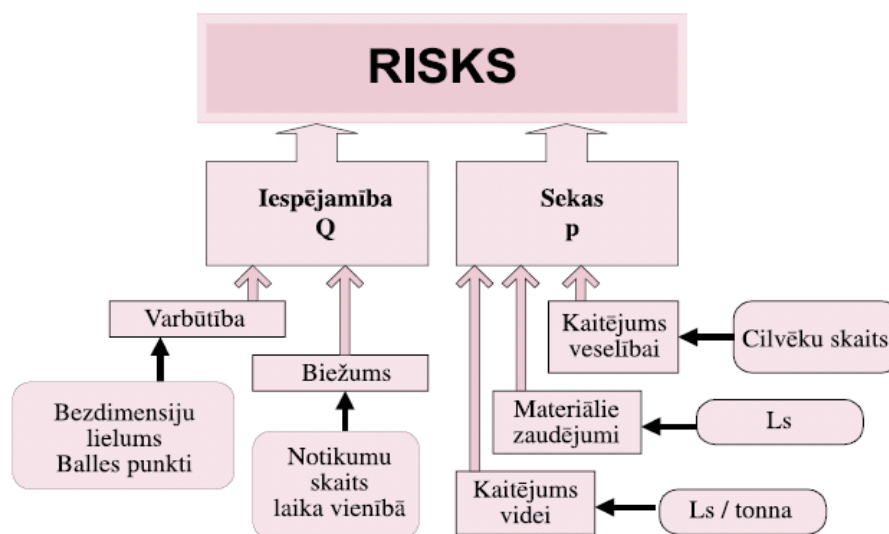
RISKS

Iespējamība
Q

Sekas
p

Varbūtība

Biežums

Bezdimensiju lielums
Balles punkti

Notikumu skaits laika vienībā

Kaitējums veselībai

Cilvēku skaits

Materiālie zaudējumi

Ls

Kaitējums videi

Ls / tonna